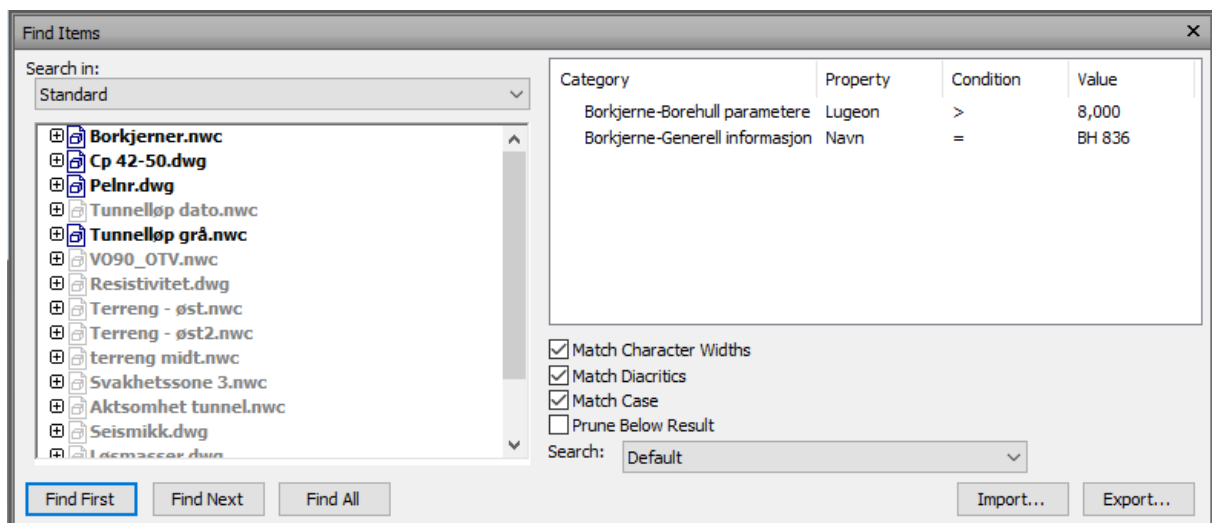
Find Items

Search in:
Standard

Borkjerner.nwc
Cp 42-50.dwg
Pelnr.dwg
Tunnelløp dato.nwc
Tunnelløp grå.nwc
VO90_OTV.nwc
Resistivitet.dwg
Terreng - øst.nwc
Terreng - øst2.nwc
terreng midt.nwc
Svakhetssone 3.nwc
Aktsomhet tunnel.nwc
Seismikk.dwg
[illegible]

| Category | Property | Condition | Value |
|---|---|---|---|
| Borkjerne-Borehull parametere | Lugeon | > | 8,000 |
| Borkjerne-Generell informasjon | Navn | = | BH 836 |

Match Character Widths
Match Diacritics
Match Case
Prune Below Result

Search: Default

Find First
Find Next
Find All
Import...
Export...